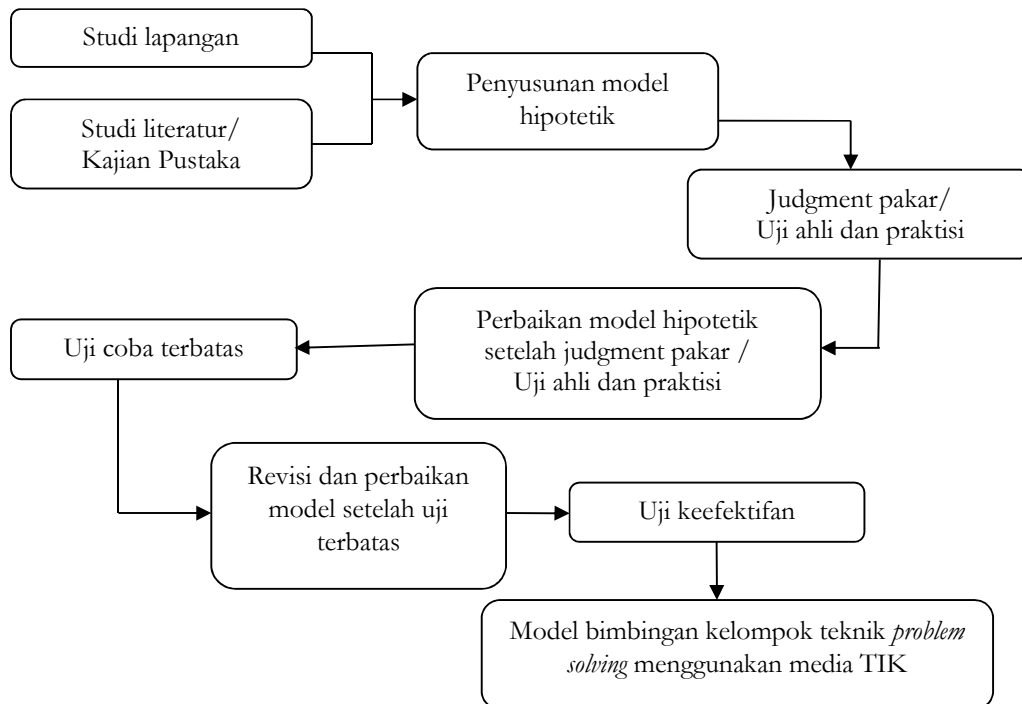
Studi lapangan

Studi literatur/ Kajian Pustaka

Penyusunan model hipotetik

Judgment pakar/ Uji ahli dan praktisi

Perbaikan model hipotetik setelah judgment pakar / Uji ahli dan praktisi

Uji coba terbatas

Revisi dan perbaikan model setelah uji terbatas

Uji keefektifan

Model bimbingan kelompok teknik *problem solving* menggunakan media TIK